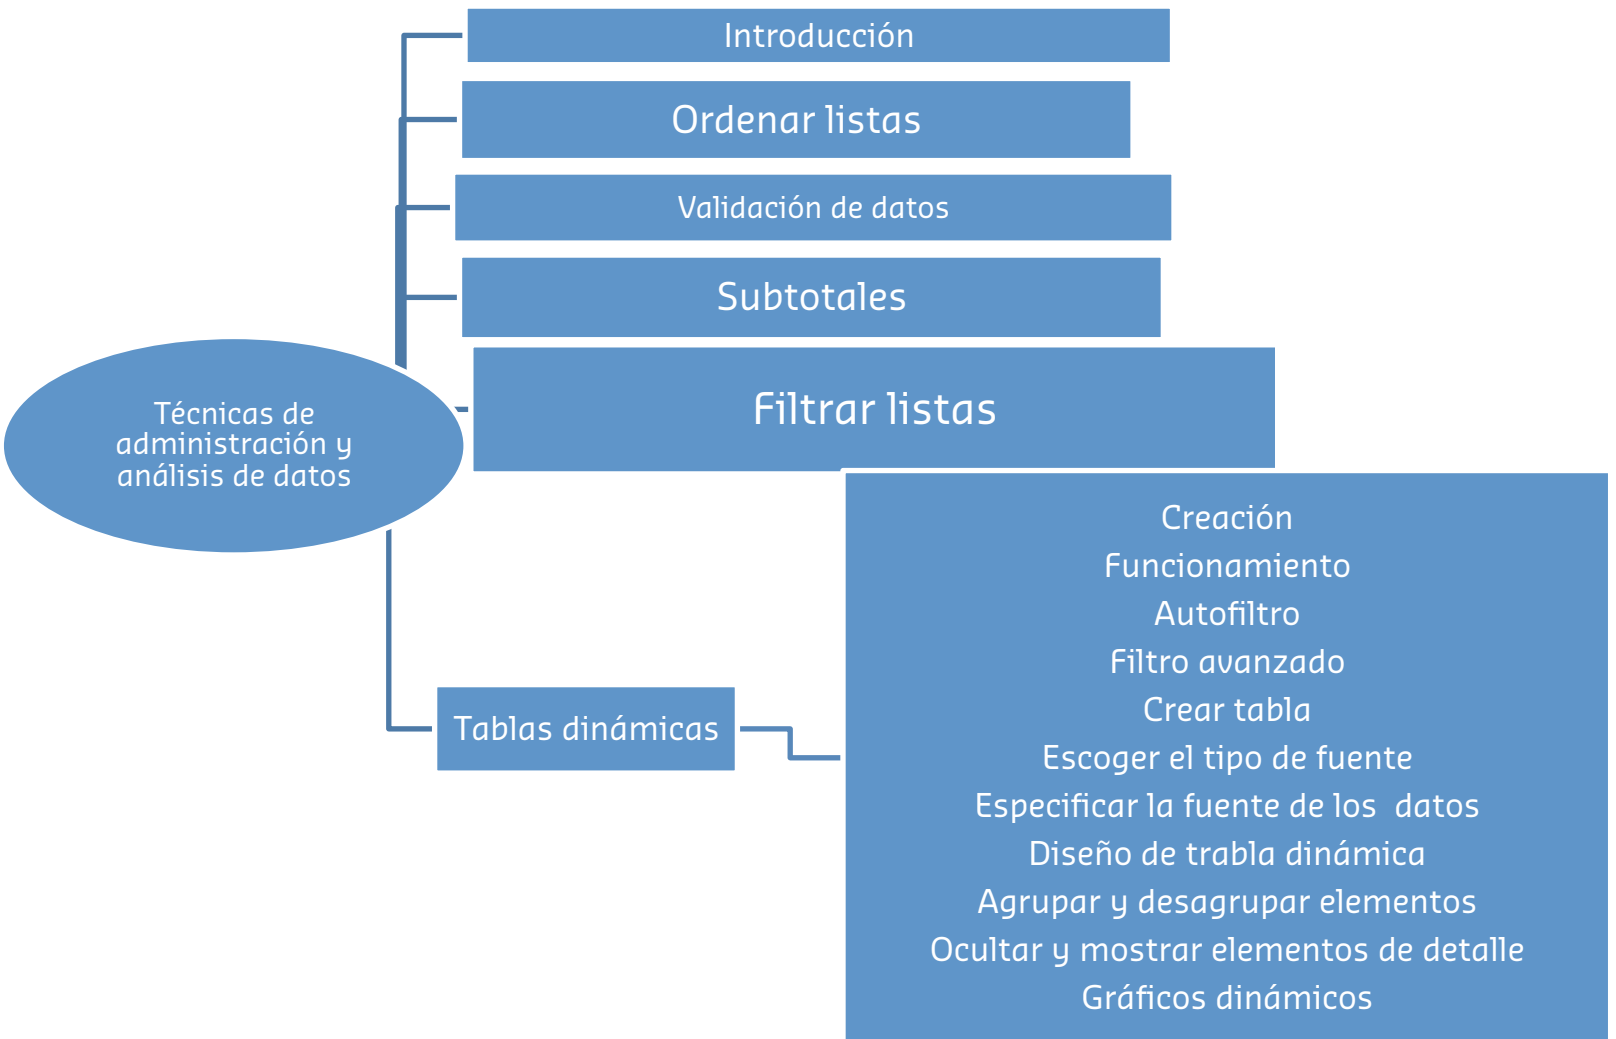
Introducción

Ordenar listas

Validación de datos

Subtotales

Filtrar listas

Técnicas de administración y análisis de datos

Tablas dinámicas

Creación
Funcionamiento
Autofiltro
Filtro avanzado
Crear tabla
Escoger el tipo de fuente
Especificar la fuente de los datos
Diseño de trabla dinámica
Agrupar y desagrupar elementos
Ocultar y mostrar elementos de detalle
Gráficos dinámicos